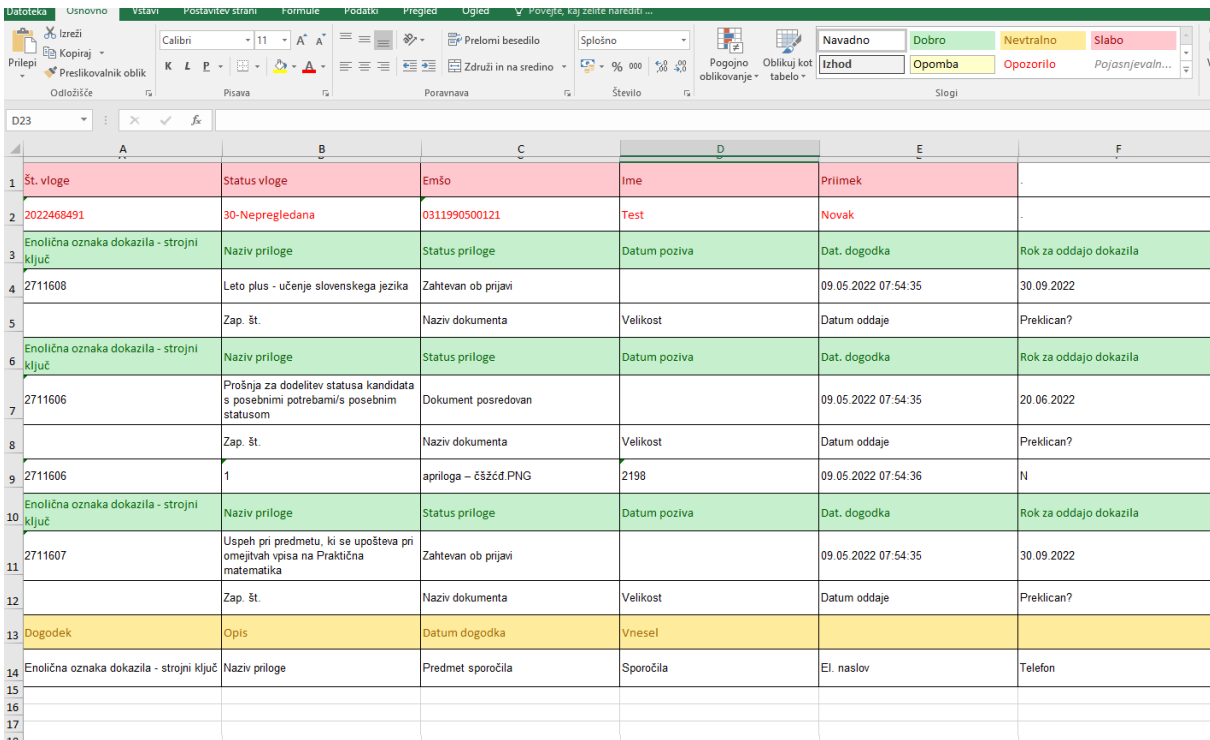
Datoteka Osnovno Vstavi Postavitev strani Formule Podatki Pregled Ogled Povejte, kaj želite narediti ...

Prilepi Izreži Kopiraj Preslikovalnik oblik Odložišče

Calibri 11 A A K L P Pisava

Prelomi besedilo Združi in na sredino Poravnava

Splošno % 000 Število

Pogojno oblikovanje Oblikuj kot tabelo

Navadno Dobro Nevtralno Slabo Izhod Opomba Opozorilo Pojasnjevaln... Slogi

D23 fx

| | A | B | C | D | E | F |
|---|---|---|---|---|---|---|
| 1 | Št. vloge | Status vloge | Emšo | Ime | Priimek | . |
| 2 | 2022468491 | 30-Nepregledana | 0311990500121 | Test | Novak | . |
| 3 | Enolična oznaka dokazila - strojni ključ | Naziv priloge | Status priloge | Datum poziva | Dat. dogodka | Rok za oddajo dokazila |
| 4 | 2711608 | Leto plus - učenje slovenskega jezika | Zahtevan ob prijavi | | 09.05.2022 07:54:35 | 30.09.2022 |
| 5 | | Zap. št. | Naziv dokumenta | Velikost | Datum oddaje | Preklican? |
| 6 | Enolična oznaka dokazila - strojni ključ | Naziv priloge | Status priloge | Datum poziva | Dat. dogodka | Rok za oddajo dokazila |
| 7 | 2711606 | Prošnja za dodelitev statusa kandidata s posebnimi potrebami/s posebnim statusom | Dokument posredovan | | 09.05.2022 07:54:35 | 20.06.2022 |
| 8 | | Zap. št. | Naziv dokumenta | Velikost | Datum oddaje | Preklican? |
| 9 | 2711606 | 1 | apriloga – čšžćđ.PNG | 2198 | 09.05.2022 07:54:36 | N |
| 10 | Enolična oznaka dokazila - strojni ključ | Naziv priloge | Status priloge | Datum poziva | Dat. dogodka | Rok za oddajo dokazila |
| 11 | 2711607 | Uspeh pri predmetu, ki se upošteva pri omejitvah vpisa na Praktična matematika | Zahtevan ob prijavi | | 09.05.2022 07:54:35 | 30.09.2022 |
| 12 | | Zap. št. | Naziv dokumenta | Velikost | Datum oddaje | Preklican? |
| 13 | Dogodek | Opis | Datum dogodka | Vnesel | | |
| 14 | Enolična oznaka dokazila - strojni ključ | Naziv priloge | Predmet sporočila | Sporočila | El. naslov | Telefon |
| 15 | | | | | | |
| 16 | | | | | | |
| 17 | | | | | | |